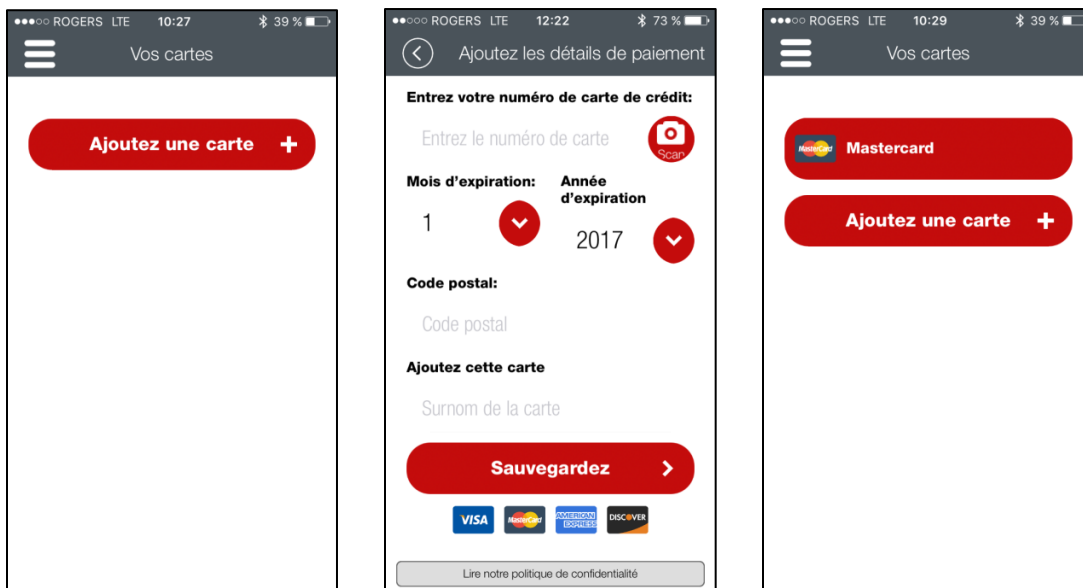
●●●○○ ROGERS LTE 10:27 39 %

Vos cartes

Ajoutez une carte +

●●○○○ ROGERS LTE 12:22 73 %

Ajoutez les détails de paiement

Entrez votre numéro de carte de crédit:

Entrez le numéro de carte

Scan

Mois d'expiration:

1

Année d'expiration

2017

Code postal:

Code postal

Ajoutez cette carte

Surnom de la carte

Sauvegardez

VISA MasterCard AMERICAN EXPRESS DISCOVER

Lire notre politique de confidentialité

●●●○○ ROGERS LTE 10:29 39 %

Vos cartes

MasterCard Mastercard

Ajoutez une carte +